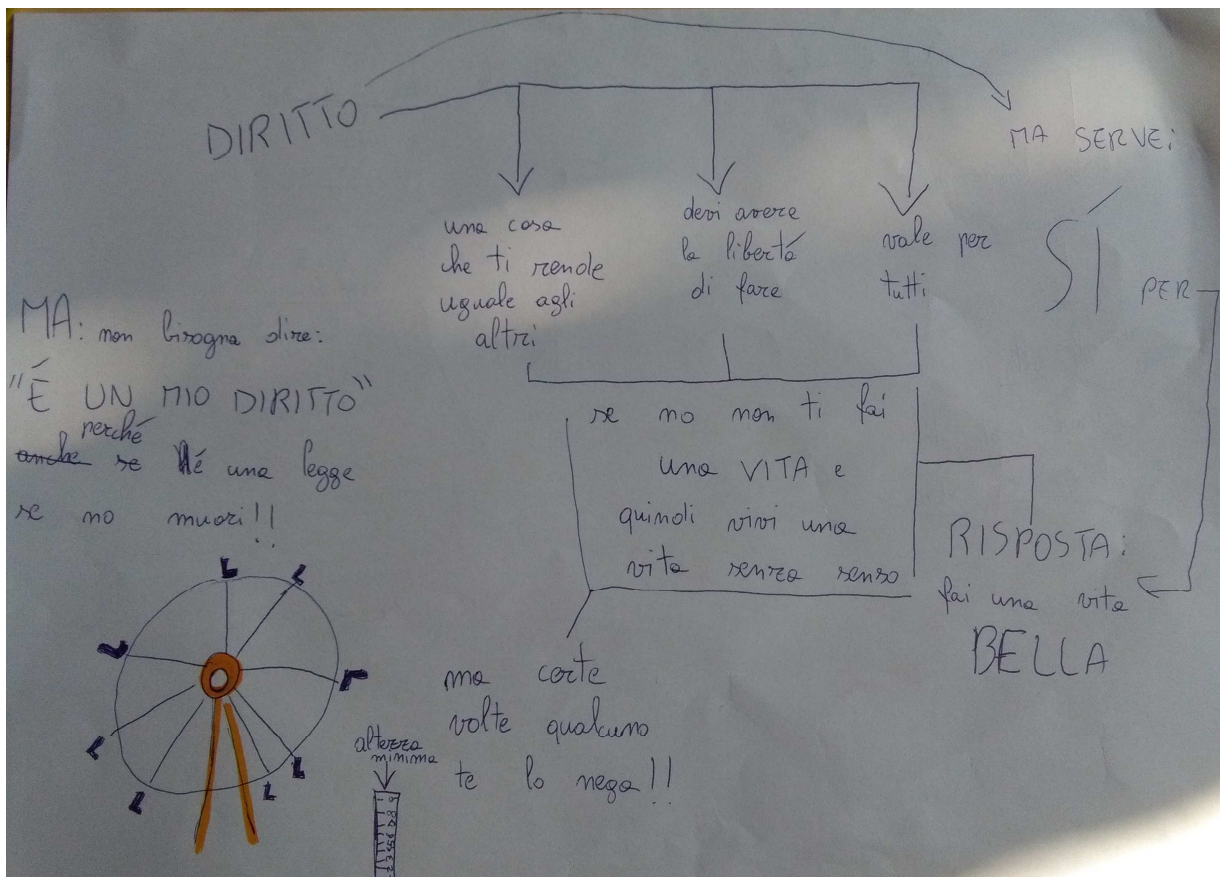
DIRITTO

una cosa che ti rende uguale agli altri

devi avere la libertà di fare

vale per tutti

MA SERVE:

SÍ PER

se no non ti fai una VITA e quindi vivi una vita senza senso

RISPOSTA: fai una vita BELLA

ma certe volte qualcuno te lo nega!!

MA: non bisogna dire: "É UN MIO DIRITTO" ~~anche~~ perché se Ɇ una legge se no muori!!

altezza minima